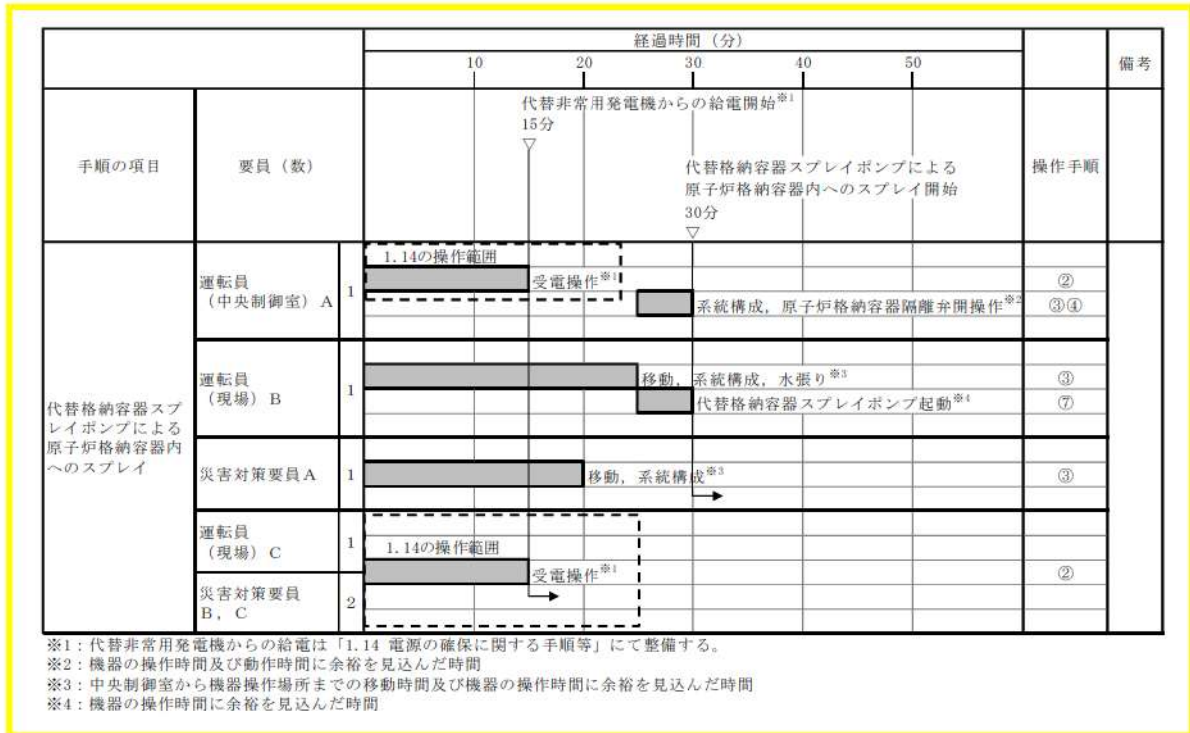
| 手順の項目 | 要員（数） | | 経過時間（分） 10 20 30 40 50 | 操作手順 | 備考 |
|---|---|---|---|---|---|
| | | | 代替非常用発電機からの給電開始※1 15分 ▽ 代替格納容器スプレイポンプによる原子炉格納容器内へのスプレイ開始 30分 ▽ | | |
| 代替格納容器スプレイポンプによる原子炉格納容器内へのスプレイ | 運転員（中央制御室）A | 1 | 1.14の操作範囲 受電操作※1 | ② | |
| | | | 系統構成，原子炉格納容器隔離弁開操作※2 | ③④ | |
| | 運転員（現場）B | 1 | 移動，系統構成，水張り※3 | ③ | |
| | | | 代替格納容器スプレイポンプ起動※4 | ⑦ | |
| | 災害対策要員A | 1 | 移動，系統構成※3 | ③ | |
| | 運転員（現場）C | 1 | 1.14の操作範囲 受電操作※1 | ② | |
| | 災害対策要員B，C | 2 | | | |

※1：代替非常用発電機からの給電は「1.14 電源の確保に関する手順等」にて整備する。
※2：機器の操作時間及び動作時間に余裕を見込んだ時間
※3：中央制御室から機器操作場所までの移動時間及び機器の操作時間に余裕を見込んだ時間
※4：機器の操作時間に余裕を見込んだ時間